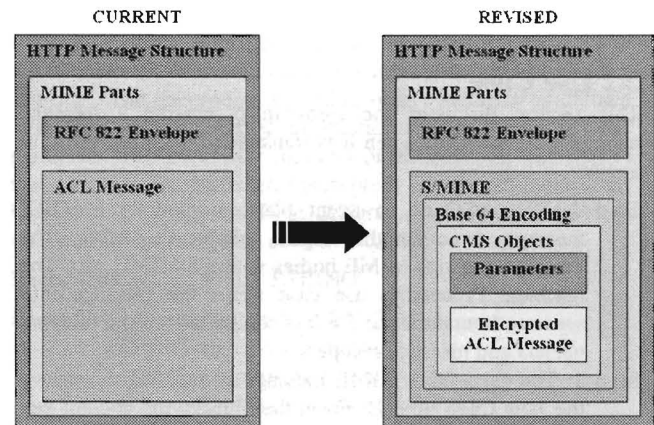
CURRENT

HTTP Message Structure

MIME Parts

RFC 822 Envelope

ACL Message

REVISED

HTTP Message Structure

MIME Parts

RFC 822 Envelope

S/MIME

Base 64 Encoding

CMS Objects

Parameters

Encrypted ACL Message